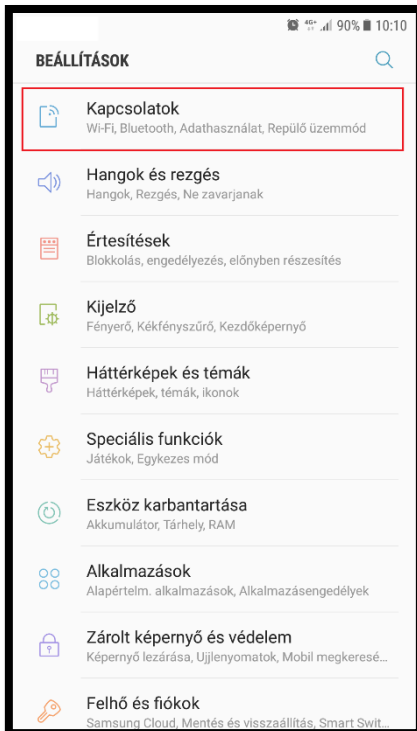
4G+ 90% 10:10

BEÁLLÍTÁSOK

Kapcsolatok
Wi-Fi, Bluetooth, Adathasználat, Repülő üzemmód

Hangok és rezgés
Hangok, Rezgés, Ne zavarjanak

Értesítések
Blokkolás, engedélyezés, előnyben részesítés

Kijelző
Fényerő, Kékfényszűrő, Kezdőképernyő

Háttérképek és témák
Háttérképek, témák, ikonok

Speciális funkciók
Játékok, Egykezes mód

Eszköz karbantartása
Akkumulátor, Tárhely, RAM

Alkalmazások
Alapértelm. alkalmazások, Alkalmazásengedélyek

Zárolt képernyő és védelem
Képernyő lezárása, Ujjlenyomatok, Mobil megkeresé...

Felhő és fiókok
Samsung Cloud, Mentés és visszaállítás, Smart Swit...